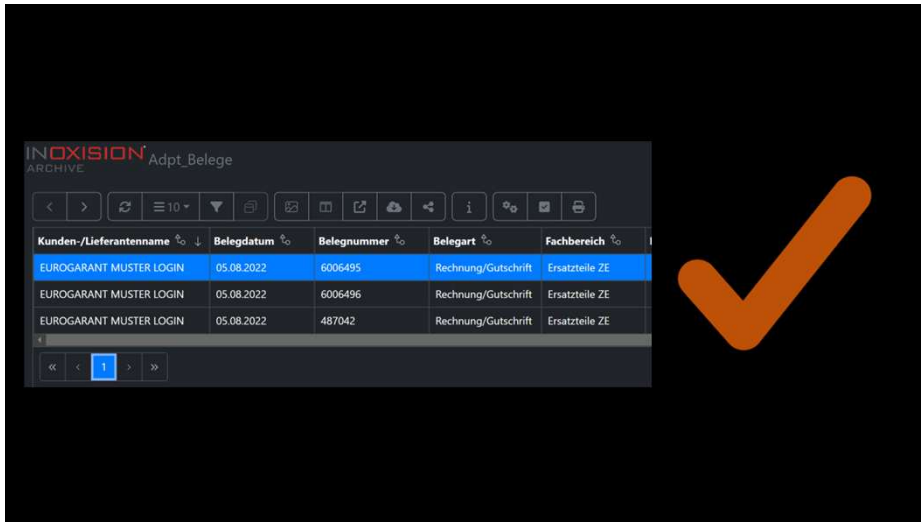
INOXISION ARCHIVE Adpt_Belege

10

| Kunden-/Lieferantenname | Belegdatum | Belegnummer | Belegart | Fachbereich |
|---|---|---|---|---|
| EUROGARANT MUSTER LOGIN | 05.08.2022 | 6006495 | Rechnung/Gutschrift | Ersatzteile ZE |
| EUROGARANT MUSTER LOGIN | 05.08.2022 | 6006496 | Rechnung/Gutschrift | Ersatzteile ZE |
| EUROGARANT MUSTER LOGIN | 05.08.2022 | 487042 | Rechnung/Gutschrift | Ersatzteile ZE |

« ‹ 1 › »